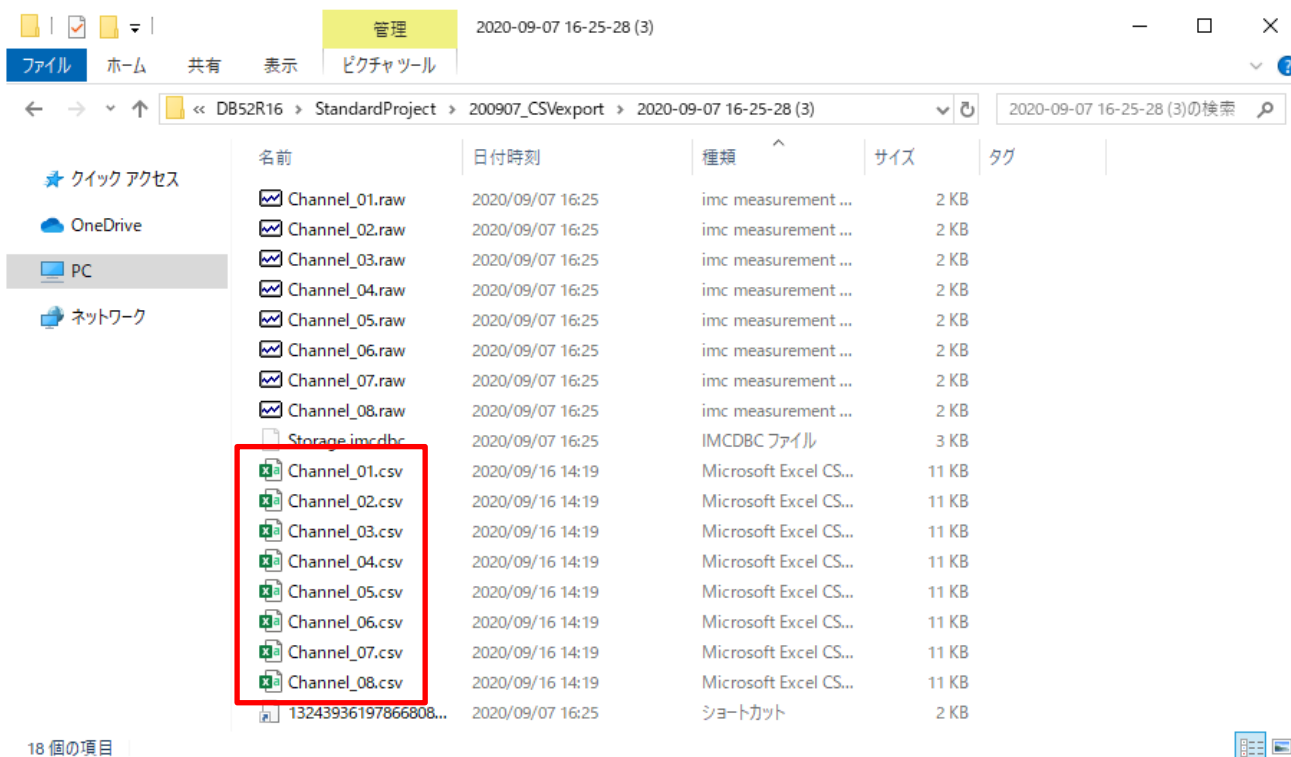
管理 2020-09-07 16-25-28 (3)

ファイル ホーム 共有 表示 ピクチャ ツール

« DB52R16 › StandardProject › 200907_CSVexport › 2020-09-07 16-25-28 (3)

2020-09-07 16-25-28 (3)の検索

クイック アクセス
OneDrive
PC
ネットワーク

| 名前 | 日付時刻 | 種類 | サイズ | タグ |
|---|---|---|---|---|
| Channel_01.raw | 2020/09/07 16:25 | imc measurement ... | 2 KB | |
| Channel_02.raw | 2020/09/07 16:25 | imc measurement ... | 2 KB | |
| Channel_03.raw | 2020/09/07 16:25 | imc measurement ... | 2 KB | |
| Channel_04.raw | 2020/09/07 16:25 | imc measurement ... | 2 KB | |
| Channel_05.raw | 2020/09/07 16:25 | imc measurement ... | 2 KB | |
| Channel_06.raw | 2020/09/07 16:25 | imc measurement ... | 2 KB | |
| Channel_07.raw | 2020/09/07 16:25 | imc measurement ... | 2 KB | |
| Channel_08.raw | 2020/09/07 16:25 | imc measurement ... | 2 KB | |
| Storage.imcdbc | 2020/09/07 16:25 | IMCDBC ファイル | 3 KB | |
| Channel_01.csv | 2020/09/16 14:19 | Microsoft Excel CS... | 11 KB | |
| Channel_02.csv | 2020/09/16 14:19 | Microsoft Excel CS... | 11 KB | |
| Channel_03.csv | 2020/09/16 14:19 | Microsoft Excel CS... | 11 KB | |
| Channel_04.csv | 2020/09/16 14:19 | Microsoft Excel CS... | 11 KB | |
| Channel_05.csv | 2020/09/16 14:19 | Microsoft Excel CS... | 11 KB | |
| Channel_06.csv | 2020/09/16 14:19 | Microsoft Excel CS... | 11 KB | |
| Channel_07.csv | 2020/09/16 14:19 | Microsoft Excel CS... | 11 KB | |
| Channel_08.csv | 2020/09/16 14:19 | Microsoft Excel CS... | 11 KB | |
| 13243936197866808... | 2020/09/07 16:25 | ショートカット | 2 KB | |

18 個の項目